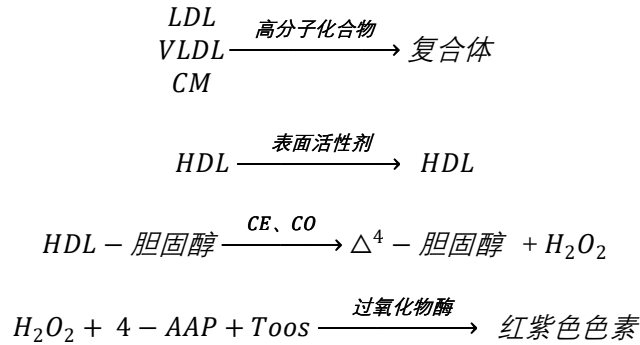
$\begin{matrix} LDL \\ VLDL \\ CM \end{matrix} \xrightarrow{高分子化合物} 复合体$

$HDL \xrightarrow{表面活性剂} HDL$

$HDL - 胆固醇 \xrightarrow{CE、CO} \triangle^4 - 胆固醇 + H_2O_2$

$H_2O_2 + 4 - AAP + Toos \xrightarrow{过氧化物酶} 红紫色色素$